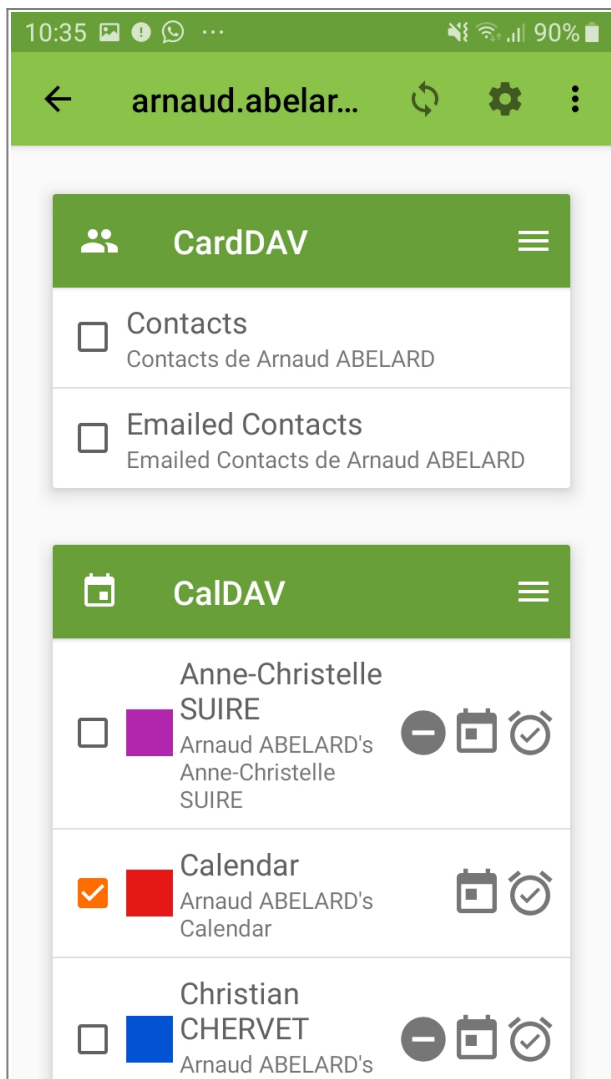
10:35 ··· 90%

arnaud.abelar...

CardDAV

Contacts
Contacts de Arnaud ABELARD

Emailed Contacts
Emailed Contacts de Arnaud ABELARD

CalDAV

Anne-Christelle SUIRE
Arnaud ABELARD's Anne-Christelle SUIRE

Calendar
Arnaud ABELARD's Calendar

Christian CHERVET
Arnaud ABELARD's